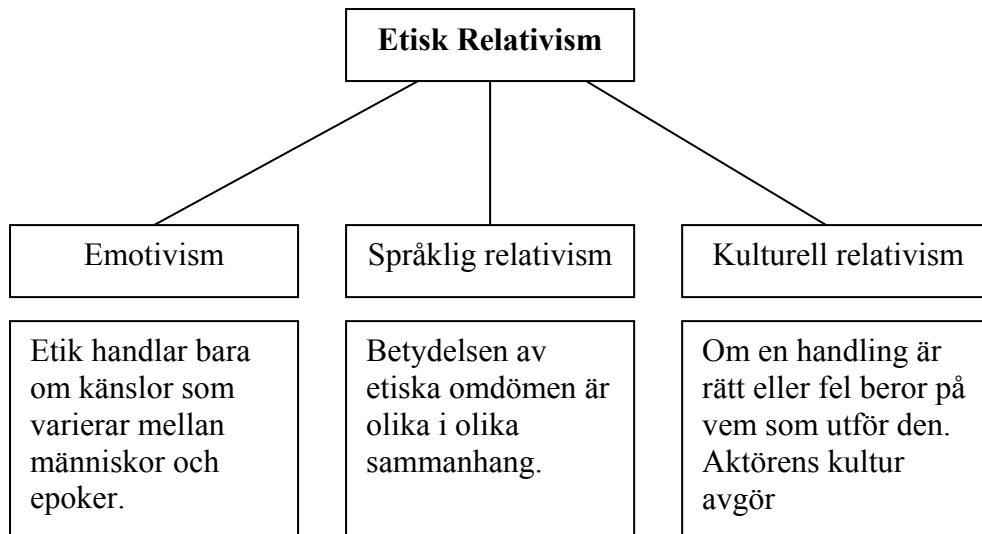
**Etisk Relativism**

Emotivism

Etik handlar bara om känslor som varierar mellan människor och epoker.

Språklig relativism

Betydelsen av etiska omdömen är olika i olika sammanhang.

Kulturell relativism

Om en handling är rätt eller fel beror på vem som utför den. Aktörens kultur avgör